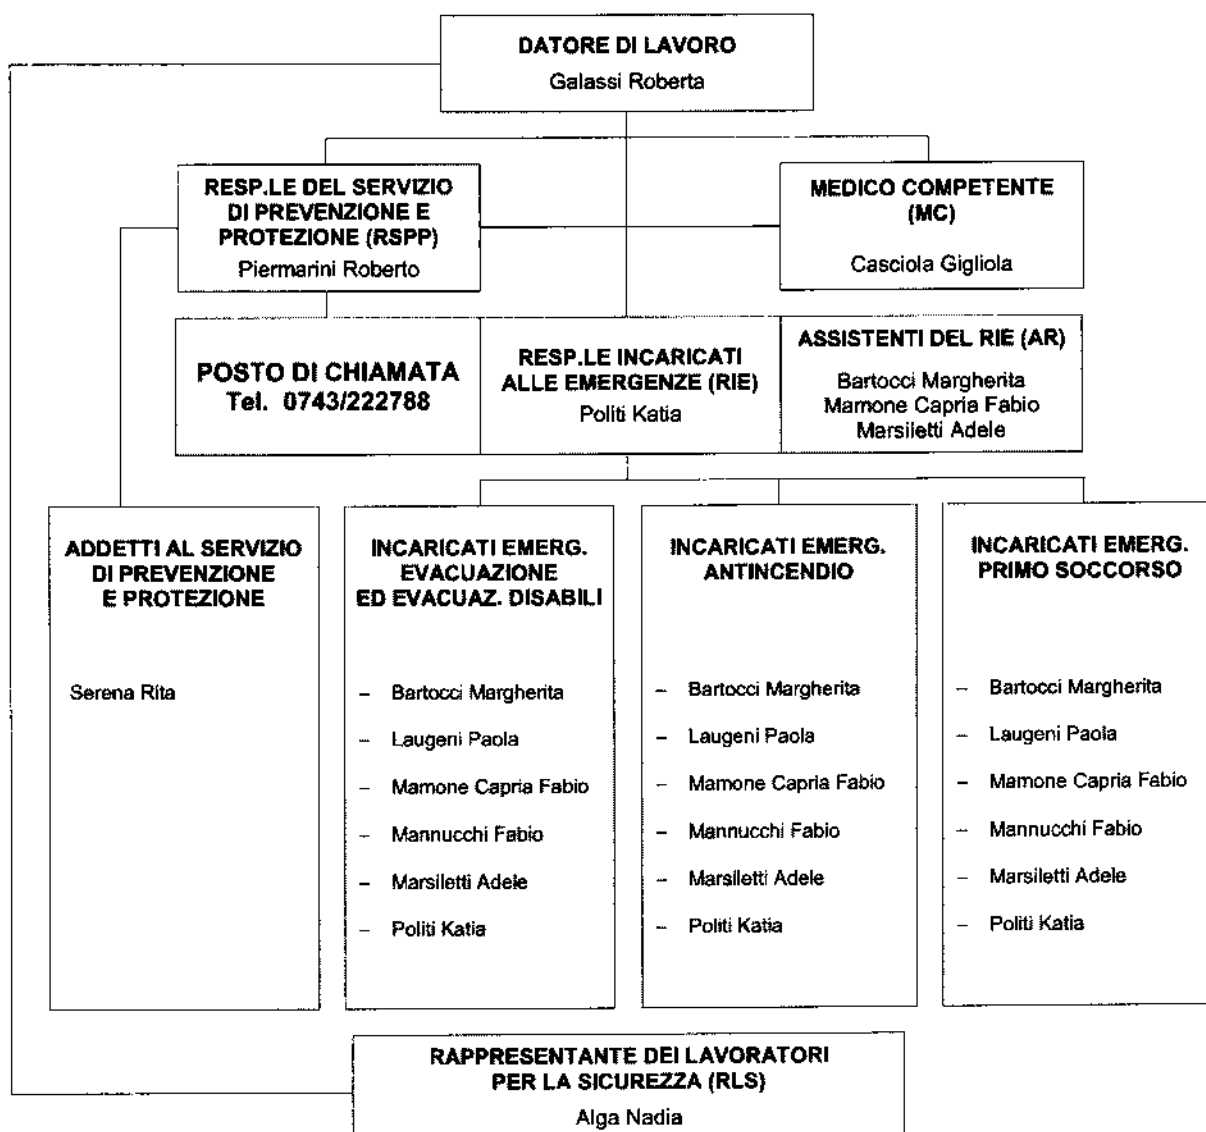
DATORE DI LAVORO
Galassi Roberta

RESP.LE DEL SERVIZIO DI PREVENZIONE E PROTEZIONE (RSPP)
Piermarini Roberto

MEDICO COMPETENTE (MC)
Casciola Gigliola

POSTO DI CHIAMATA
Tel. 0743/222788

RESP.LE INCARICATI ALLE EMERGENZE (RIE)
Politi Katia

ASSISTENTI DEL RIE (AR)
Bartocci Margherita
Mamone Capria Fabio
Marsiletti Adele

ADDETTI AL SERVIZIO DI PREVENZIONE E PROTEZIONE

Serena Rita

INCARICATI EMERG. EVACUAZIONE ED EVACUAZ. DISABILI

– Bartocci Margherita
– Laugeni Paola
– Mamone Capria Fabio
– Mannucchi Fabio
– Marsiletti Adele
– Politi Katia

INCARICATI EMERG. ANTINCENDIO

– Bartocci Margherita
– Laugeni Paola
– Mamone Capria Fabio
– Mannucchi Fabio
– Marsiletti Adele
– Politi Katia

INCARICATI EMERG. PRIMO SOCCORSO

– Bartocci Margherita
– Laugeni Paola
– Mamone Capria Fabio
– Mannucchi Fabio
– Marsiletti Adele
– Politi Katia

RAPPRESENTANTE DEI LAVORATORI PER LA SICUREZZA (RLS)
Alga Nadia